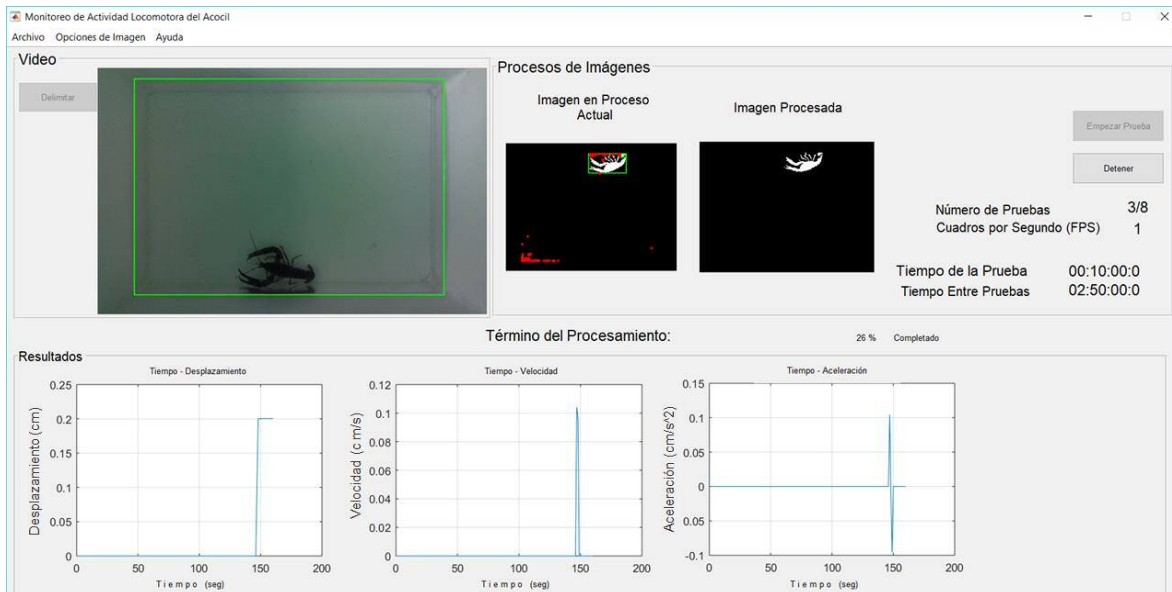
Monitoreo de Actividad Locomotora del Acocil

Archivo Opciones de Imagen Ayuda

Video

Delimitar

Procesos de Imágenes

Imagen en Proceso Actual

Imagen Procesada

Empezar Prueba

Detener

Número de Pruebas 3/8
Cuadros por Segundo (FPS) 1

Tiempo de la Prueba 00:10:00:0
Tiempo Entre Pruebas 02:50:00:0

Término del Procesamiento: 26 % Completado

Resultados

Tiempo - Desplazamiento

Desplazamiento (cm)

0.25
0.2
0.15
0.1
0.05
0

0 50 100 150 200

T i e m p o (seg)

Tiempo - Velocidad

Velocidad (c m/s)

0.12
0.1
0.08
0.06
0.04
0.02
0

0 50 100 150 200

T i e m p o (seg)

Tiempo - Aceleración

Aceleración (cm/s^2)

0.15
0.1
0.05
0
0.05
-0.1

0 50 100 150 200

T i e m p o (seg)